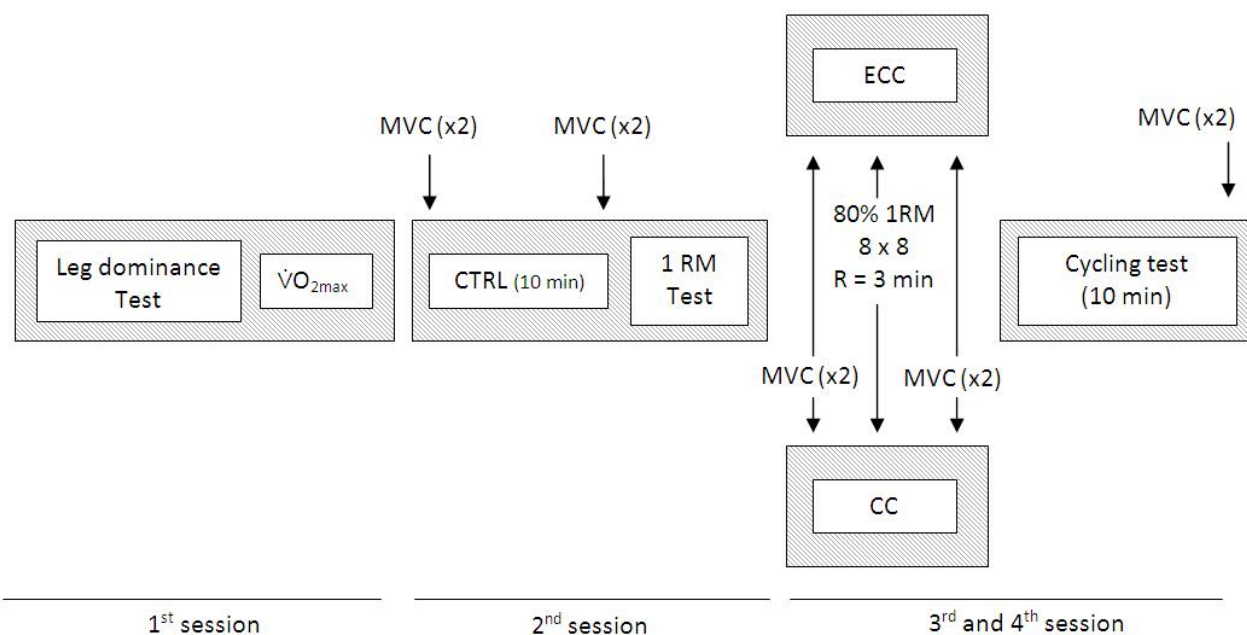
ECC

MVC (x2)

MVC (x2)

MVC (x2)

Leg dominance Test

$\dot{V}O_{2max}$

CTRL (10 min)

1 RM Test

80% 1RM
8 x 8
R = 3 min

Cycling test (10 min)

MVC (x2)

MVC (x2)

CC

1$^{st}$ session

2$^{nd}$ session

3$^{rd}$ and 4$^{th}$ session